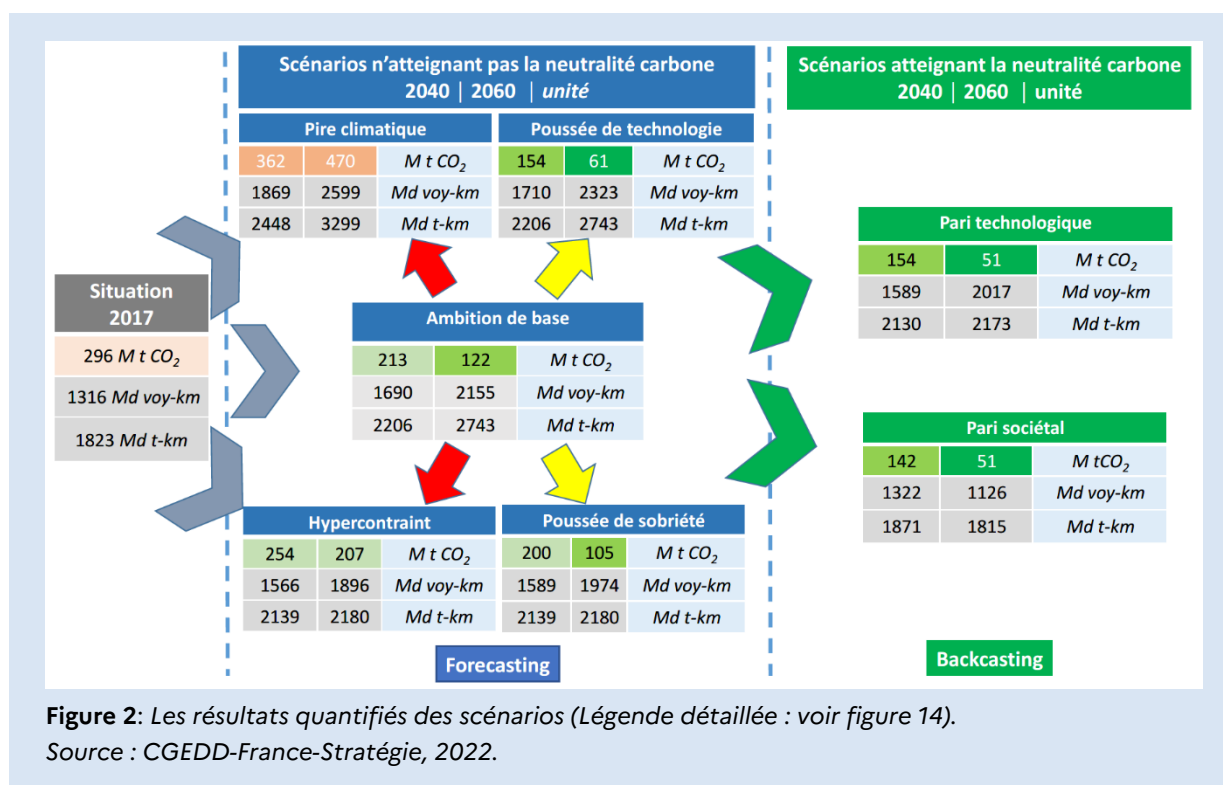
Scénarios n'atteignant pas la neutralité carbone
2040 | 2060 | *unité*

Scénarios atteignant la neutralité carbone
2040 | 2060 | unité

Pire climatique

| 362 | 470 | *M t $CO_2$* |
|---|---|---|
| 1869 | 2599 | *Md voy-km* |
| 2448 | 3299 | *Md t-km* |

Poussée de technologie

| 154 | 61 | *M t $CO_2$* |
|---|---|---|
| 1710 | 2323 | *Md voy-km* |
| 2206 | 2743 | *Md t-km* |

Pari technologique

| 154 | 51 | *M t $CO_2$* |
|---|---|---|
| 1589 | 2017 | *Md voy-km* |
| 2130 | 2173 | *Md t-km* |

Situation 2017

| 296 *M t $CO_2$* |
|---|
| 1316 *Md voy-km* |
| 1823 *Md t-km* |

Ambition de base

| 213 | 122 | *M t $CO_2$* |
|---|---|---|
| 1690 | 2155 | *Md voy-km* |
| 2206 | 2743 | *Md t-km* |

Pari sociétal

| 142 | 51 | *M t$CO_2$* |
|---|---|---|
| 1322 | 1126 | *Md voy-km* |
| 1871 | 1815 | *Md t-km* |

Hypercontraint

| 254 | 207 | *M t $CO_2$* |
|---|---|---|
| 1566 | 1896 | *Md voy-km* |
| 2139 | 2180 | *Md t-km* |

Poussée de sobriété

| 200 | 105 | *M t $CO_2$* |
|---|---|---|
| 1589 | 1974 | *Md voy-km* |
| 2139 | 2180 | *Md t-km* |

Forecasting

Backcasting

**Figure 2**: *Les résultats quantifiés des scénarios (Légende détaillée : voir figure 14).*
*Source : CGEDD-France-Stratégie, 2022.*